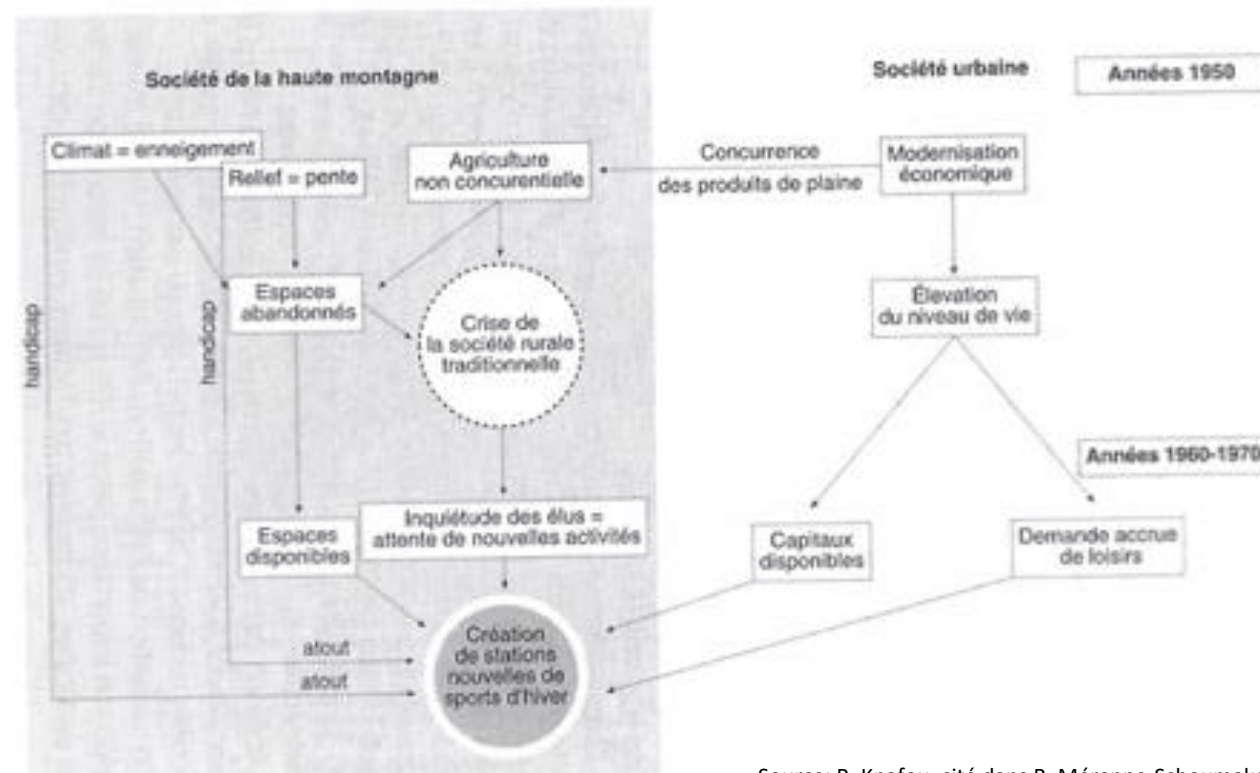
Société de la haute montagne

Société urbaine

Années 1950

Climat = enneigement

Relief = pente

Agriculture non concurentielle

Concurrence des produits de plaine

Modernisation économique

handicap

handicap

Espaces abandonnés

Crise de la société rurale traditionnelle

Élevation du niveau de vie

Années 1960-1970

Espaces disponibles

Inquiétude des élus = attente de nouvelles activités

Capitaux disponibles

Demande accrue de loisirs

atout

atout

Création de stations nouvelles de sports d'hiver

Source: R. Knafou, cité dans R. Méranne-Schoumaker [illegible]